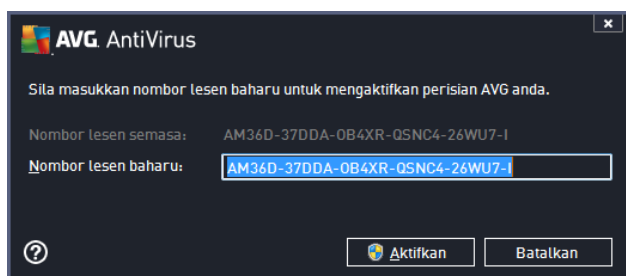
AVG. AntiVirus

×

Sila masukkan nombor lesen baharu untuk mengaktifkan perisian AVG anda.

Nombor lesen semasa: AM36D-37DDA-OB4XR-QSNC4-26WU7-I

Nombor lesen baharu: AM36D-37DDA-OB4XR-QSNC4-26WU7-I

?

Aktifkan

Batalkan